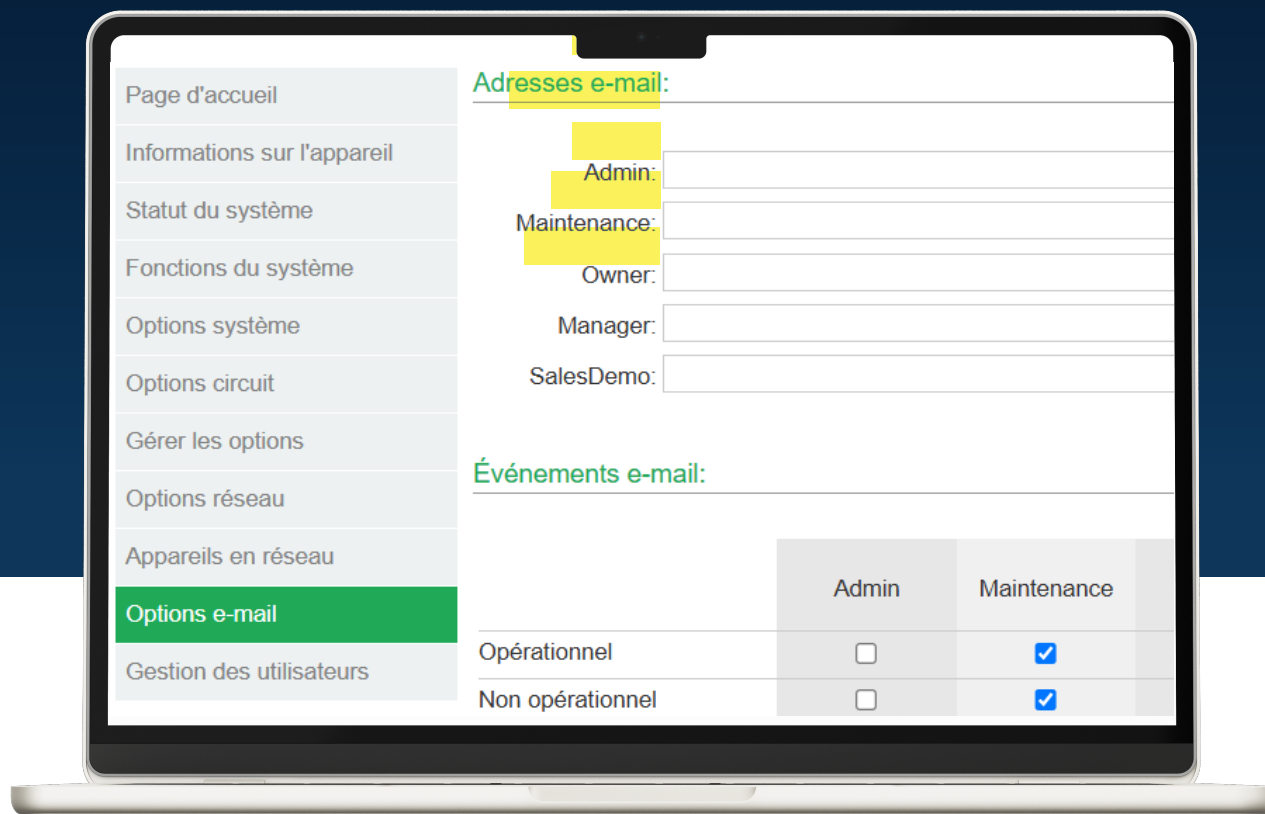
Page d'accueil
Informations sur l'appareil
Statut du système
Fonctions du système
Options système
Options circuit
Gérer les options
Options réseau
Appareils en réseau
Options e-mail
Gestion des utilisateurs

Adresses e-mail:

Admin:
Maintenance:
Owner:
Manager:
SalesDemo:

Événements e-mail:

| | Admin | Maintenance |
|---|---|---|
| Opérationnel | ☐ | ☑ |
| Non opérationnel | ☐ | ☑ |